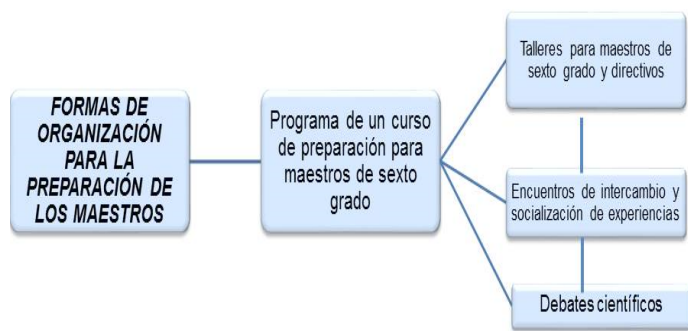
FORMAS DE ORGANIZACIÓN PARA LA PREPARACIÓN DE LOS MAESTROS

Programa de un curso de preparación para maestros de sexto grado

Talleres para maestros de sexto grado y directivos

Encuentros de intercambio y socialización de experiencias

Debates científicos